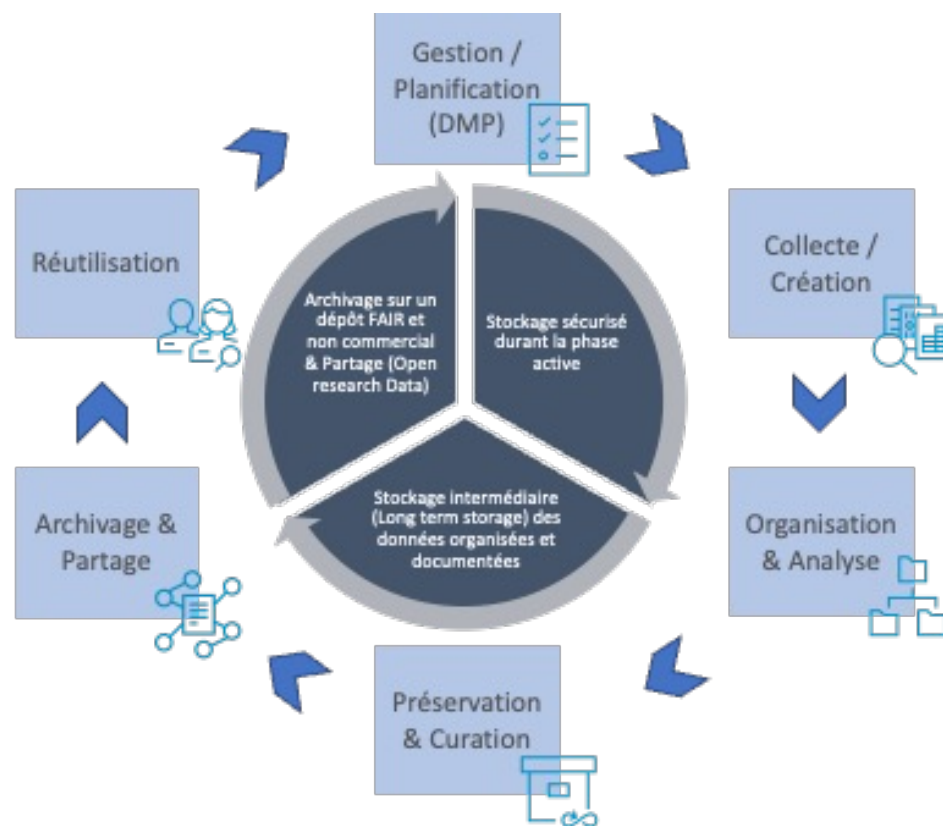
Gestion / Planification (DMP)

Collecte / Création

Organisation & Analyse

Préservation & Curation

Archivage & Partage

Réutilisation

Archivage sur un dépôt FAIR et non commercial & Partage (Open research Data)

Stockage sécurisé durant la phase active

Stockage intermédiaire (Long term storage) des données organisées et documentées